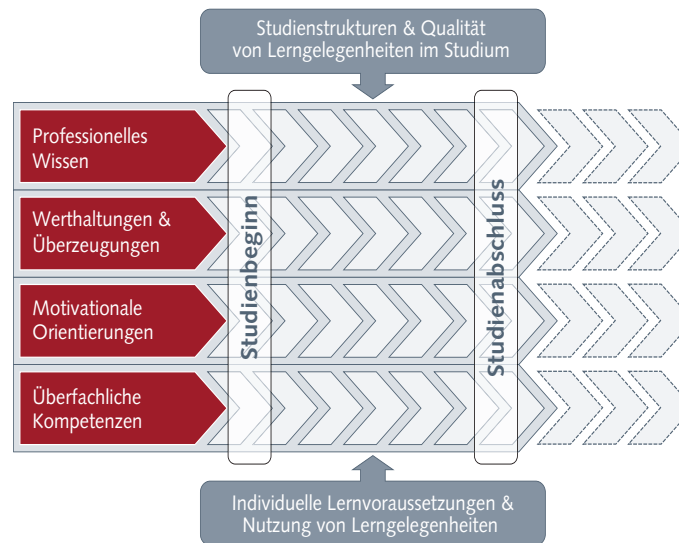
Studienstrukturen & Qualität von Lerngelegenheiten im Studium

Professionelles Wissen

Werthaltungen & Überzeugungen

Motivationale Orientierungen

Überfachliche Kompetenzen

Studienbeginn

Studienabschluss

Individuelle Lernvoraussetzungen & Nutzung von Lerngelegenheiten